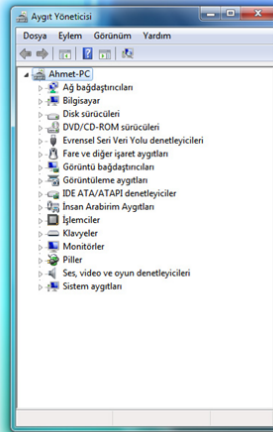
Aygıt Yöneticisi

Dosya Eylem Görünüm Yardım

Ahmet-PC
Ağ bağdaştırıcıları
Bilgisayar
Disk sürücüleri
DVD/CD-ROM sürücüleri
Evrensel Seri Veri Yolu denetleyicileri
Fare ve diğer işaret aygıtları
Görüntü bağdaştırıcıları
Görüntüleme aygıtları
IDE ATA/ATAPI denetleyiciler
İnsan Arabirim Aygıtları
İşlemciler
Klavyeler
Monitörler
Piller
Ses, video ve oyun denetleyicileri
Sistem aygıtları